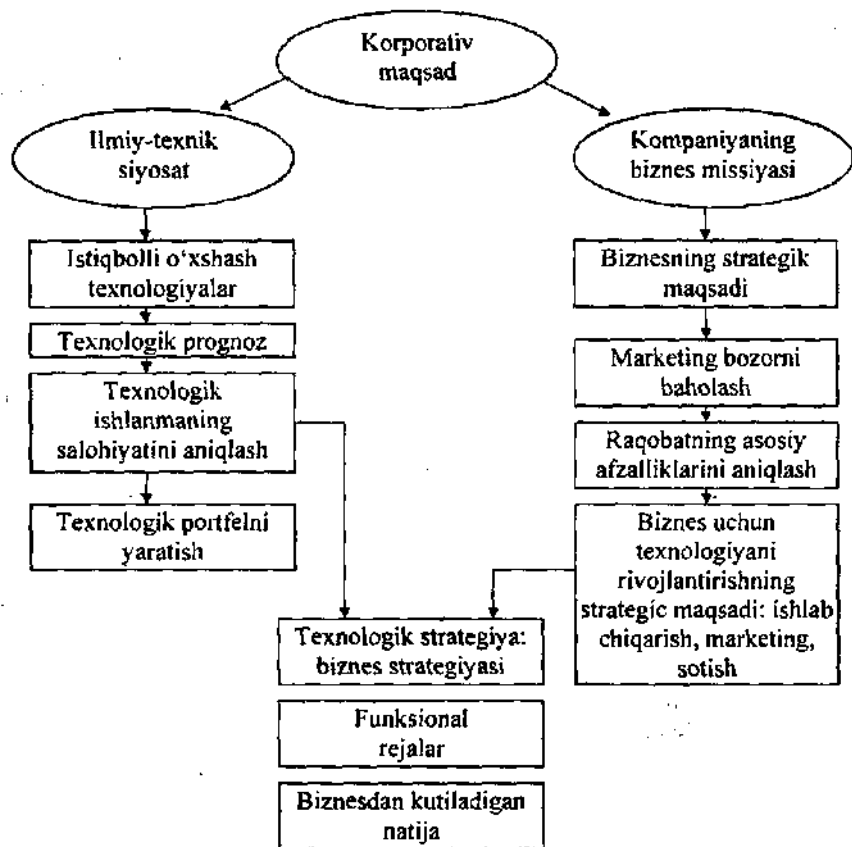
Korporativ maqsad

Ilmiy-texnik siyosat

Kompaniyaning biznes missiyasi

Istiqbolli o'xshash texnologiyalar

Texnologik prognoz

Texnologik ishlanmaning salohiyatini aniqlash

Texnologik portfelni yaratish

Biznesning strategik maqsadi

Marketing bozorni baholash

Raqobatning asosiy afzalliklarini aniqlash

Biznes uchun texnologiyani rivojlantirishning strategic maqsadi: ishlab chiqarish, marketing, sotish

Texnologik strategiya: biznes strategiyasi

Funksional rejalar

Biznesdan kutiladigan natija